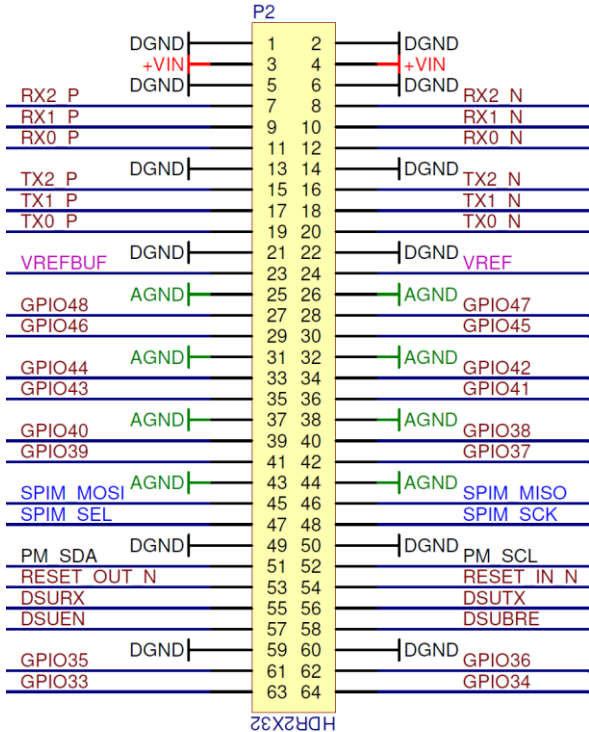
P2

| Left | Pin | Pin | Right |
|---|---|---|---|
| DGND | 1 | 2 | DGND |
| +VIN | 3 | 4 | +VIN |
| DGND | 5 | 6 | DGND |
| RX2_P | 7 | 8 | RX2_N |
| RX1_P | 9 | 10 | RX1_N |
| RX0_P | 11 | 12 | RX0_N |
| DGND | 13 | 14 | DGND |
| TX2_P | 15 | 16 | TX2_N |
| TX1_P | 17 | 18 | TX1_N |
| TX0_P | 19 | 20 | TX0_N |
| DGND | 21 | 22 | DGND |
| VREFBUF | 23 | 24 | VREF |
| AGND | 25 | 26 | AGND |
| GPIO48 | 27 | 28 | GPIO47 |
| GPIO46 | 29 | 30 | GPIO45 |
| AGND | 31 | 32 | AGND |
| GPIO44 | 33 | 34 | GPIO42 |
| GPIO43 | 35 | 36 | GPIO41 |
| AGND | 37 | 38 | AGND |
| GPIO40 | 39 | 40 | GPIO38 |
| GPIO39 | 41 | 42 | GPIO37 |
| AGND | 43 | 44 | AGND |
| SPIM_MOSI | 45 | 46 | SPIM_MISO |
| SPIM_SEL | 47 | 48 | SPIM_SCK |
| DGND | 49 | 50 | DGND |
| PM_SDA | 51 | 52 | PM_SCL |
| RESET_OUT_N | 53 | 54 | RESET_IN_N |
| DSURX | 55 | 56 | DSUTX |
| DSUEN | 57 | 58 | DSUBRE |
| DGND | 59 | 60 | DGND |
| GPIO35 | 61 | 62 | GPIO36 |
| GPIO33 | 63 | 64 | GPIO34 |

HDR2X32